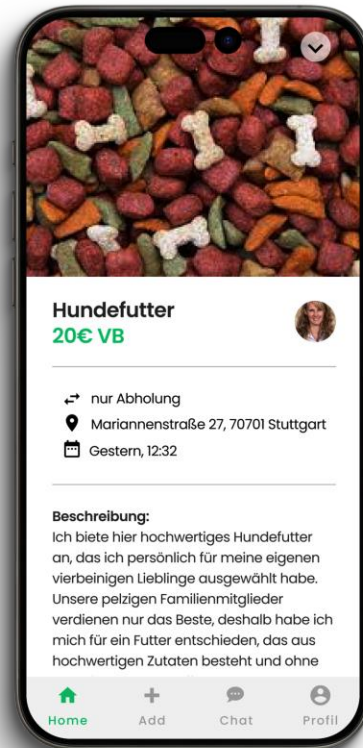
Hundefutter
20€ VB

nur Abholung
Mariannenstraße 27, 70701 Stuttgart
Gestern, 12:32

Beschreibung:
Ich biete hier hochwertiges Hundefutter an, das ich persönlich für meine eigenen vierbeinigen Lieblinge ausgewählt habe. Unsere pelzigen Familienmitglieder verdienen nur das Beste, deshalb habe ich mich für ein Futter entschieden, das aus hochwertigen Zutaten besteht und ohne

Home Add Chat Profil